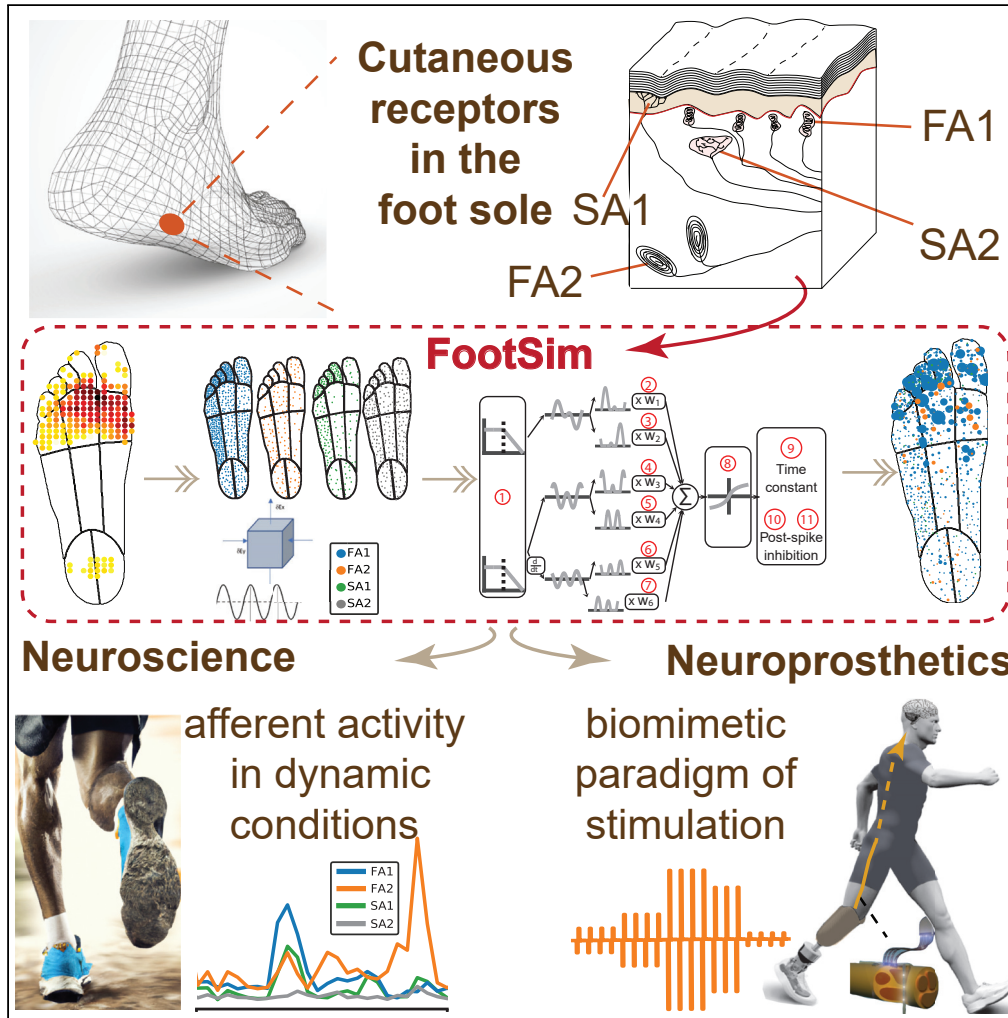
Cutaneous receptors in the foot sole

FA1

SA1

SA2

FA2

FootSim

$\partial x$

$\partial y$

FA1
FA2
SA1
SA2

①

$\frac{d}{dt}$

② x $W_1$
③ x $W_2$
④ x $W_3$
⑤ x $W_4$
⑥ x $W_5$
⑦ x $W_6$

$\Sigma$

⑧

⑨ Time constant

⑩ ⑪ Post-spike inhibition

Neuroscience

Neuroprosthetics

afferent activity in dynamic conditions

FA1
FA2
SA1
SA2

biomimetic paradigm of stimulation